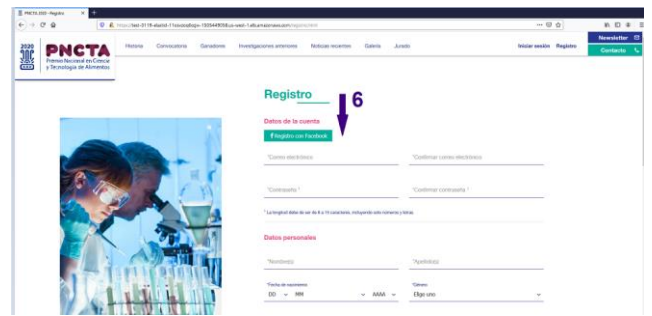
PNCTA 2020 - Registro

https://test-3118-elasticl-f-1xxxxxxxxxx.elasticbeanstalk.com/registro.html

2020
PNCTA
Premio Nacional en Ciencia y Tecnología de Alimentos

Historia Convocatoria Ganadores Investigaciones anteriores Noticias recientes Galería Jurado

Iniciar sesión Registro

Newsletter
Contacto

Registro

6

Datos de la cuenta

Registro con Facebook

*Correo electrónico
*Confirmar correo electrónico

*Contraseña *
*Confirmar contraseña *

* La longitud debe ser de 8 a 15 caracteres, incluyendo solo números y letras.

Datos personales

*Nombre(s)
*Apellidos

*Fecha de nacimiento
DD MM AAAA

*Género
Elige uno